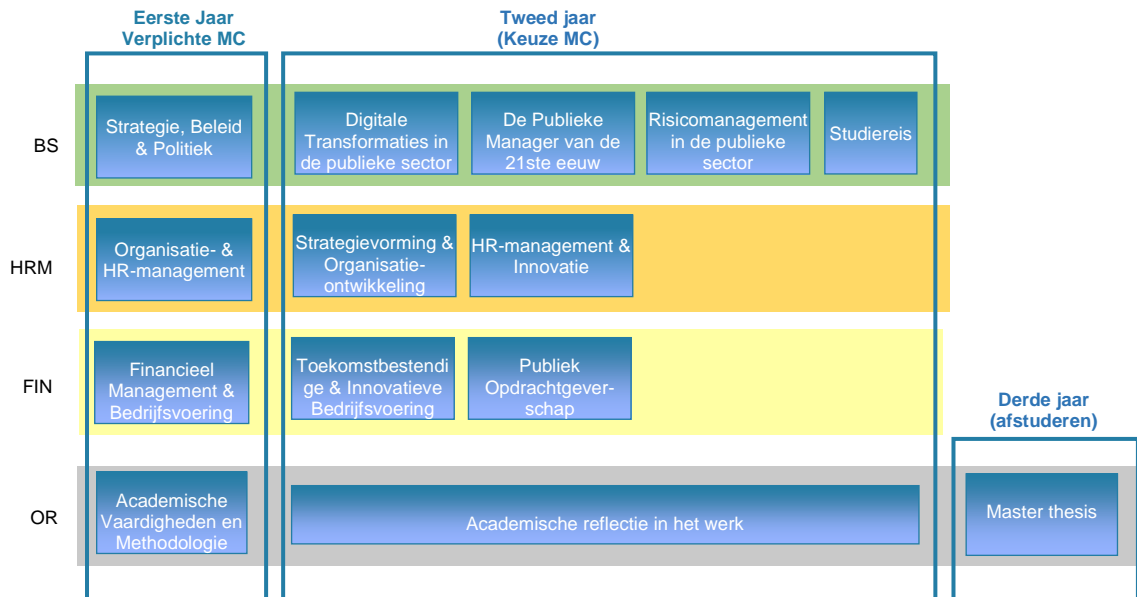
Eerste Jaar Verplichte MC

Tweed jaar (Keuze MC)

BS

Strategie, Beleid & Politiek

Digitale Transformaties in de publieke sector

De Publieke Manager van de 21ste eeuw

Risicomanagement in de publieke sector

Studiereis

HRM

Organisatie- & HR-management

Strategievorming & Organisatieontwikkeling

HR-management & Innovatie

FIN

Financieel Management & Bedrijfsvoering

Toekomstbestendige & Innovatieve Bedrijfsvoering

Publiek Opdrachtgeverschap

Derde jaar (afstuderen)

OR

Academische Vaardigheden en Methodologie

Academische reflectie in het werk

Master thesis